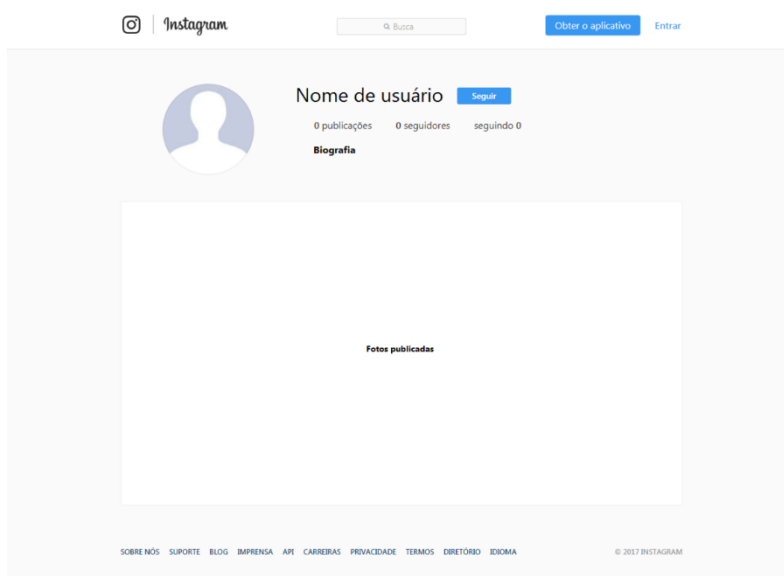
Instagram

Busca

Obter o aplicativo

Entrar

Nome de usuário

Seguir

0 publicações 0 seguidores seguindo 0

Biografia

Fotos publicadas

SOBRE NÓS SUPORTE BLOG IMPRENSA API CARREIRAS PRIVACIDADE TERMOS DIRETÓRIO IDIOMA

© 2017 INSTAGRAM